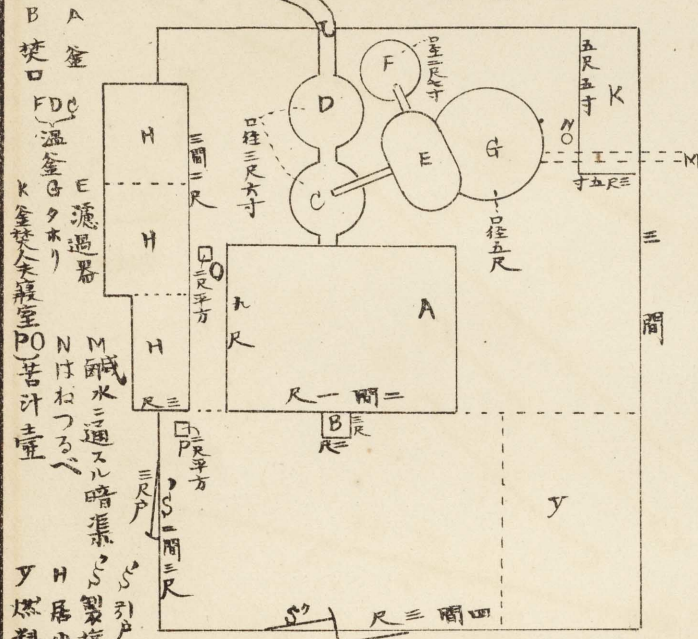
B 焚口
A 釜
FDC 温釜
G タホリ
E 濾過器
K 釜焚人夫寝室
PO 苦汁壺
N はねつるべ
M 鹹水ヲ通スル暗渠
S 製塩引戸
H 居小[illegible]
y 燃料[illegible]

F
径二尺一寸
D
口径三尺六寸
C
E
G
口径五尺
N
O
五尺五寸
K
三尺五寸
M
H
三間二尺
H
H
三尺
O
三尺平方
九尺
A
二間一尺
B
三尺
三尺
P
三尺平方
三尺戸
S
一間三尺
三間
y
S
四間三尺